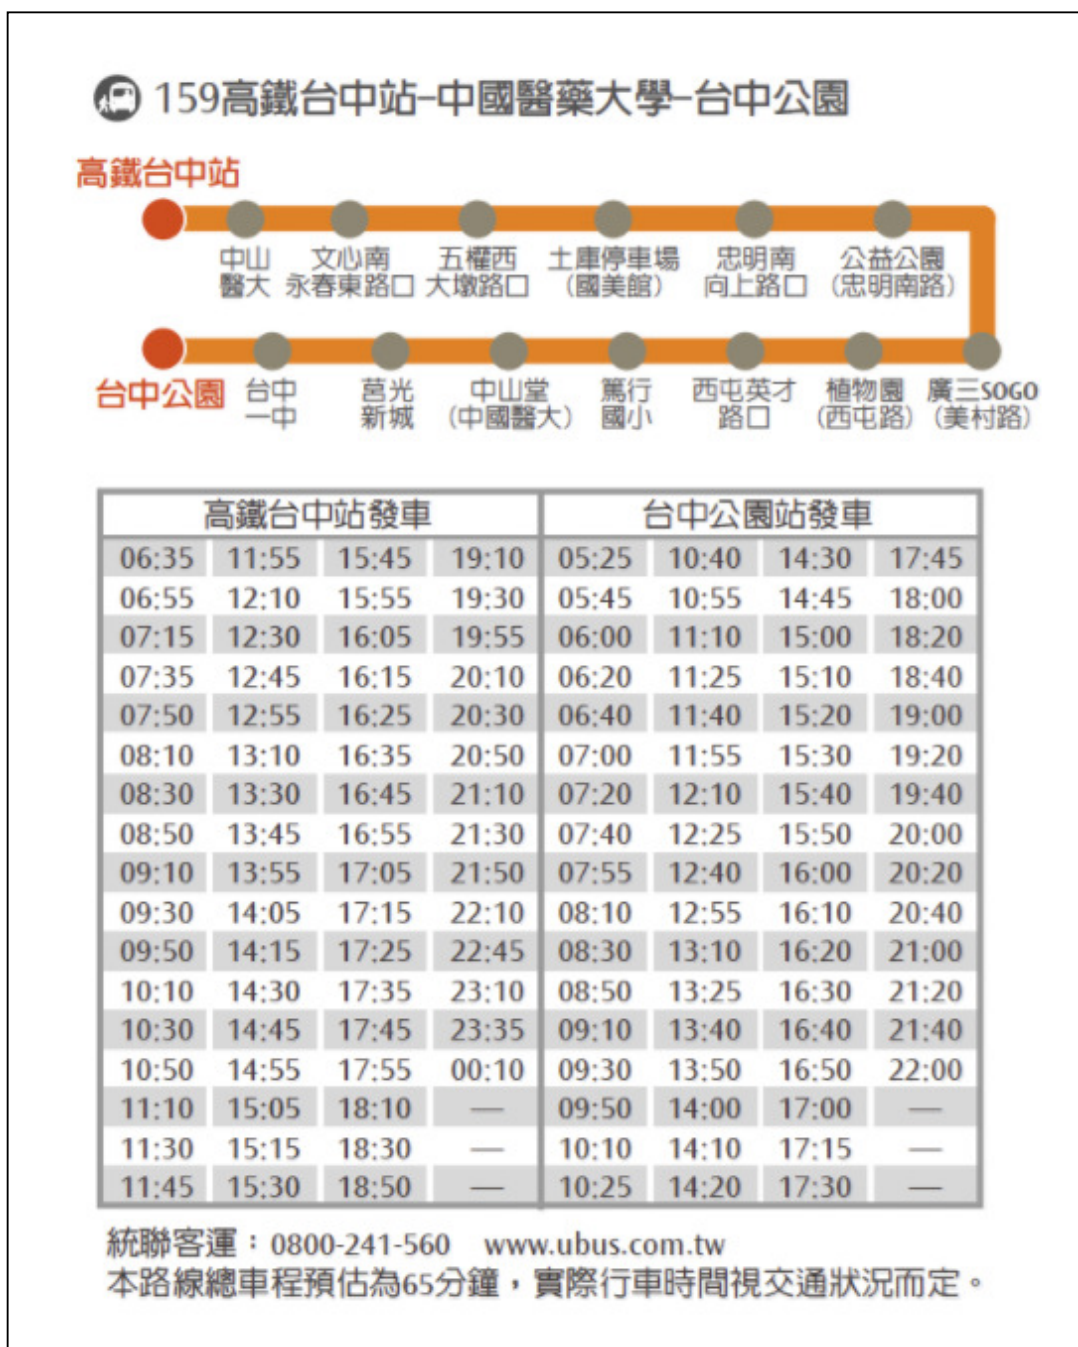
159高鐵台中站–中國醫藥大學–台中公園

高鐵台中站

中山醫大 文心南永春東路口 五權西大墩路口 土庫停車場(國美館) 忠明南向上路口 公益公園(忠明南路)

台中公園 台中一中 莒光新城 中山堂(中國醫大) 篤行國小 西屯英才路口 植物園(西屯路) 廣三SOGO(美村路)

| 高鐵台中站發車 | | | | 台中公園站發車 | | | |
|---|---|---|---|---|---|---|---|
| 06:35 | 11:55 | 15:45 | 19:10 | 05:25 | 10:40 | 14:30 | 17:45 |
| 06:55 | 12:10 | 15:55 | 19:30 | 05:45 | 10:55 | 14:45 | 18:00 |
| 07:15 | 12:30 | 16:05 | 19:55 | 06:00 | 11:10 | 15:00 | 18:20 |
| 07:35 | 12:45 | 16:15 | 20:10 | 06:20 | 11:25 | 15:10 | 18:40 |
| 07:50 | 12:55 | 16:25 | 20:30 | 06:40 | 11:40 | 15:20 | 19:00 |
| 08:10 | 13:10 | 16:35 | 20:50 | 07:00 | 11:55 | 15:30 | 19:20 |
| 08:30 | 13:30 | 16:45 | 21:10 | 07:20 | 12:10 | 15:40 | 19:40 |
| 08:50 | 13:45 | 16:55 | 21:30 | 07:40 | 12:25 | 15:50 | 20:00 |
| 09:10 | 13:55 | 17:05 | 21:50 | 07:55 | 12:40 | 16:00 | 20:20 |
| 09:30 | 14:05 | 17:15 | 22:10 | 08:10 | 12:55 | 16:10 | 20:40 |
| 09:50 | 14:15 | 17:25 | 22:45 | 08:30 | 13:10 | 16:20 | 21:00 |
| 10:10 | 14:30 | 17:35 | 23:10 | 08:50 | 13:25 | 16:30 | 21:20 |
| 10:30 | 14:45 | 17:45 | 23:35 | 09:10 | 13:40 | 16:40 | 21:40 |
| 10:50 | 14:55 | 17:55 | 00:10 | 09:30 | 13:50 | 16:50 | 22:00 |
| 11:10 | 15:05 | 18:10 | — | 09:50 | 14:00 | 17:00 | — |
| 11:30 | 15:15 | 18:30 | — | 10:10 | 14:10 | 17:15 | — |
| 11:45 | 15:30 | 18:50 | — | 10:25 | 14:20 | 17:30 | — |

統聯客運：0800-241-560 www.ubus.com.tw
本路線總車程預估為65分鐘，實際行車時間視交通狀況而定。